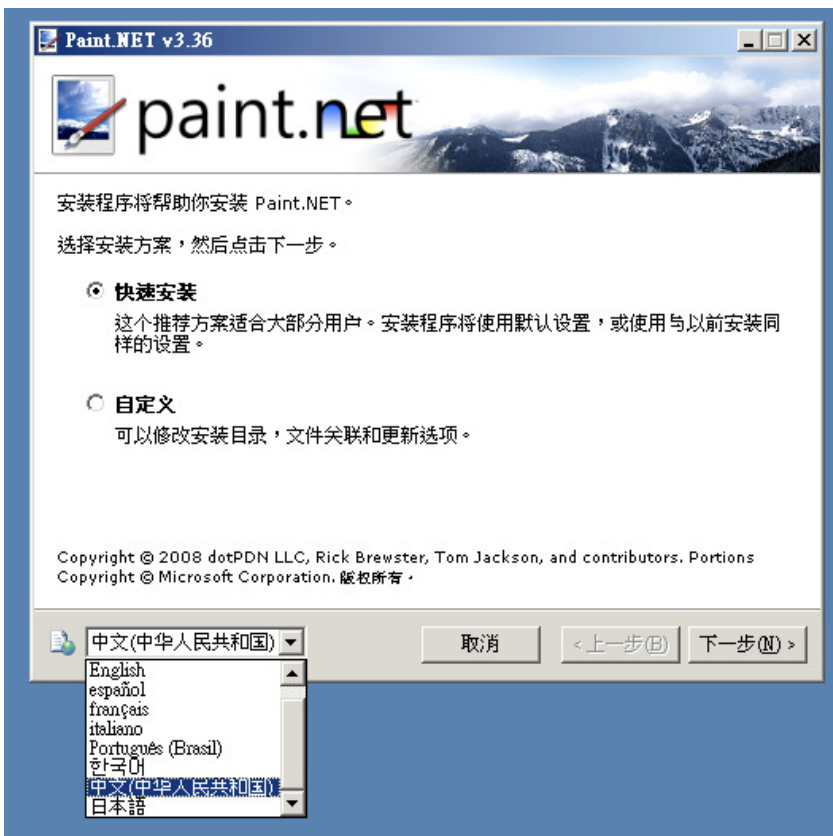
Paint.NET v3.36

paint.net

安装程序将帮助你安装 Paint.NET。

选择安装方案，然后点击下一步。

快速安装
这个推荐方案适合大部分用户。安装程序将使用默认设置，或使用与以前安装同样的设置。

自定义
可以修改安装目录，文件关联和更新选项。

Copyright © 2008 dotPDN LLC, Rick Brewster, Tom Jackson, and contributors. Portions Copyright © Microsoft Corporation. 版权所有。

中文(中华人民共和国)
取消
< 上一步(B)
下一步(N) >

English
español
français
italiano
Português (Brasil)
한국어
中文(中华人民共和国)
日本語